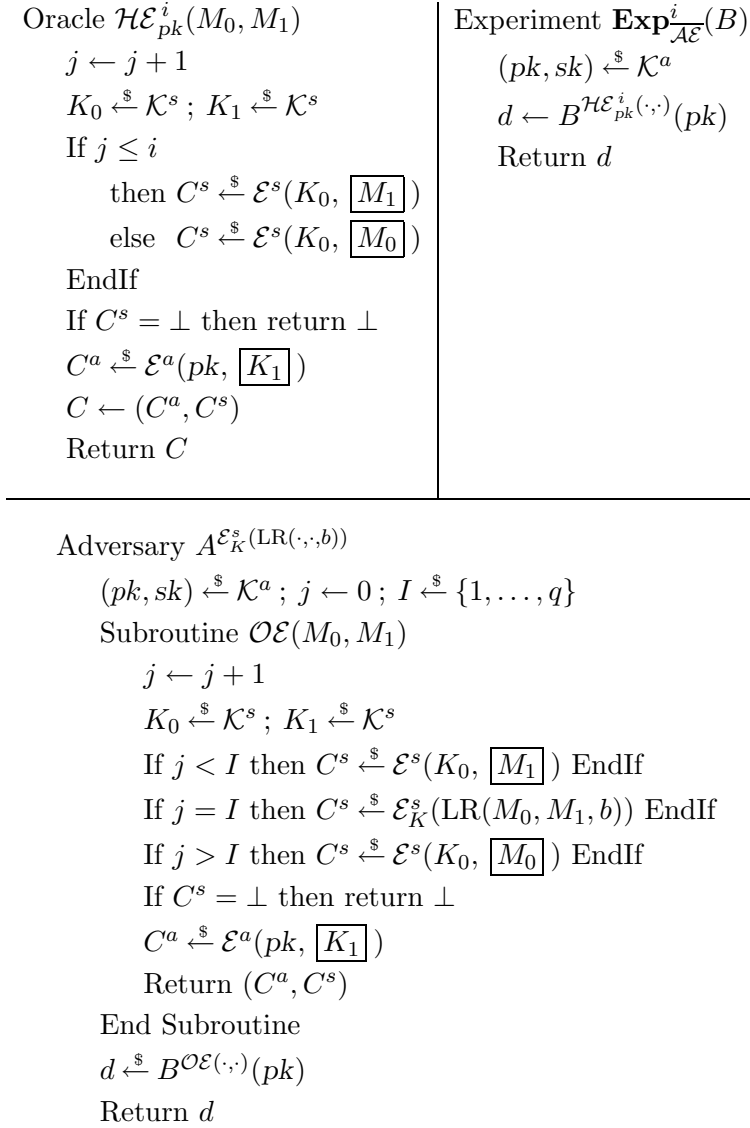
Oracle $\mathcal{HE}^{i}_{pk}(M_0, M_1)$

$j \leftarrow j+1$

$K_0 \xleftarrow{\$} \mathcal{K}^s$ ; $K_1 \xleftarrow{\$} \mathcal{K}^s$

If $j \leq i$

then $C^s \xleftarrow{\$} \mathcal{E}^s(K_0, \boxed{M_1})$

else $C^s \xleftarrow{\$} \mathcal{E}^s(K_0, \boxed{M_0})$

EndIf

If $C^s = \perp$ then return $\perp$

$C^a \xleftarrow{\$} \mathcal{E}^a(pk, \boxed{K_1})$

$C \leftarrow (C^a, C^s)$

Return $C$

Experiment $\mathbf{Exp}^{i}_{\overline{\mathcal{AE}}}(B)$

$(pk, sk) \xleftarrow{\$} \mathcal{K}^a$

$d \leftarrow B^{\mathcal{HE}^{i}_{pk}(\cdot,\cdot)}(pk)$

Return $d$

Adversary $A^{\mathcal{E}^s_K(\mathrm{LR}(\cdot,\cdot,b))}$

$(pk, sk) \xleftarrow{\$} \mathcal{K}^a$ ; $j \leftarrow 0$ ; $I \xleftarrow{\$} \{1, \ldots, q\}$

Subroutine $\mathcal{OE}(M_0, M_1)$

$j \leftarrow j+1$

$K_0 \xleftarrow{\$} \mathcal{K}^s$ ; $K_1 \xleftarrow{\$} \mathcal{K}^s$

If $j < I$ then $C^s \xleftarrow{\$} \mathcal{E}^s(K_0, \boxed{M_1})$ EndIf

If $j = I$ then $C^s \xleftarrow{\$} \mathcal{E}^s_K(\mathrm{LR}(M_0, M_1, b))$ EndIf

If $j > I$ then $C^s \xleftarrow{\$} \mathcal{E}^s(K_0, \boxed{M_0})$ EndIf

If $C^s = \perp$ then return $\perp$

$C^a \xleftarrow{\$} \mathcal{E}^a(pk, \boxed{K_1})$

Return $(C^a, C^s)$

End Subroutine

$d \xleftarrow{\$} B^{\mathcal{OE}(\cdot,\cdot)}(pk)$

Return $d$